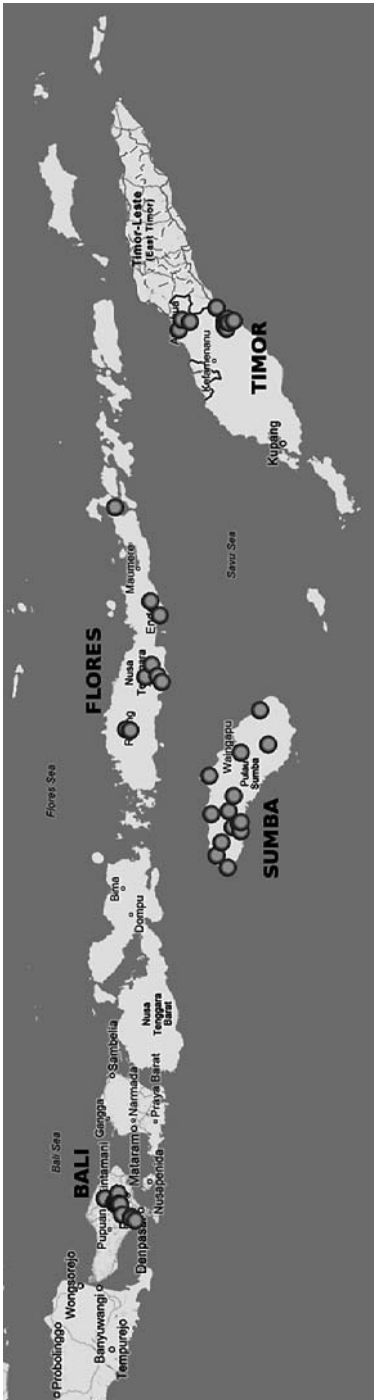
Probolinggo
Wongsorejo
Banyuwangi
Tempurejo
BALI
Bali Sea
Pupuan
Kintamani
Denpasar
Gangga
Mataram
Narmada
Nusapenida
Sambelia
Praya Barat
Nusa Tenggara Barat
Bima
Dompu
Flores Sea
FLORES
Ruteng
Nusa Tenggara
Ende
Maumere
SUMBA
Waingapu
Pulau Sumba
Savu Sea
TIMOR
Timor-Leste (East Timor)
Atambua
Kefamenanu
Kupang